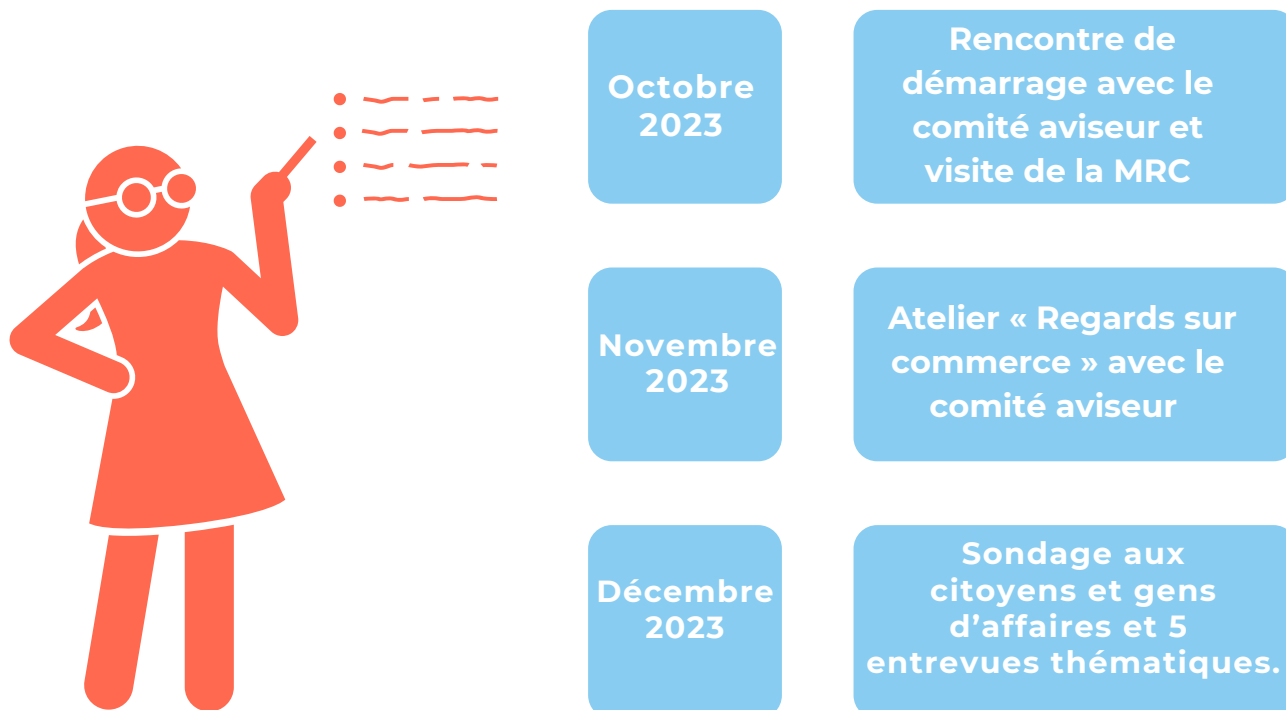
Octobre 2023

Rencontre de démarrage avec le comité aviseur et visite de la MRC

Novembre 2023

Atelier « Regards sur commerce » avec le comité aviseur

Décembre 2023

Sondage aux citoyens et gens d’affaires et 5 entrevues thématiques.